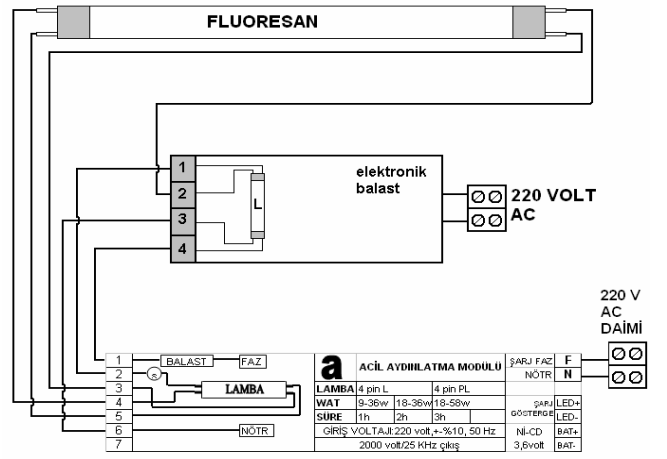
FLUORESAN

1
2
3
4

L

elektronik balast

220 VOLT AC

220 V AC DAİMİ

1 BALAST FAZ
2
3 LAMBA
4
5
6 NÖTR
7

a ACİL AYDINLATMA MODÜLÜ

| LAMBA | 4 pin L | | 4 pin PL |
|---|---|---|---|
| WAT | 9-36w | 18-36w | 18-58w |
| SÜRE | 1h | 2h | 3h |

GİRİŞ VOLTAJI:220 volt,+-%10, 50 Hz
2000 volt/25 KHz çıkış

ŞARJ FAZ F
NÖTR N
ŞARJ GÖSTERGE LED+ LED-
Nİ-CD 3,6volt BAT+ BAT-